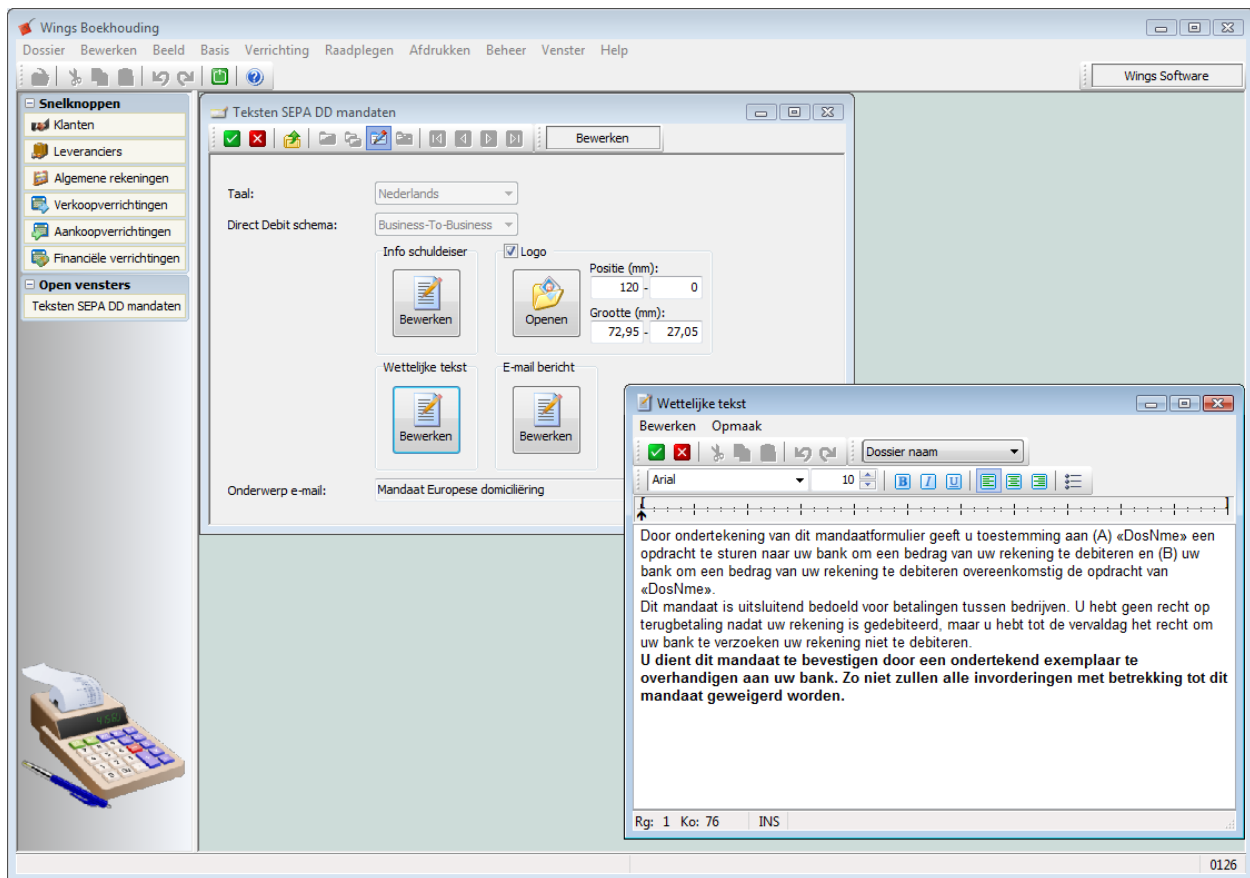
Wings Boekhouding

Dossier Bewerken Beeld Basis Verrichting Raadplegen Afdrukken Beheer Venster Help

Wings Software

Snelknoppen
Klanten
Leveranciers
Algemene rekeningen
Verkoopverrichtingen
Aankoopverrichtingen
Financiële verrichtingen

Open vensters
Teksten SEPA DD mandaten

Teksten SEPA DD mandaten

Bewerken

Taal: Nederlands
Direct Debit schema: Business-To-Business

Info schuldeiser
Bewerken

Logo
Openen
Positie (mm):
120 - 0
Grootte (mm):
72,95 - 27,05

Wettelijke tekst
Bewerken

E-mail bericht
Bewerken

Onderwerp e-mail: Mandaat Europese domiciliëring

Wettelijke tekst

Bewerken Opmaak

Dossier naam

Arial 10

Door ondertekening van dit mandaatformulier geeft u toestemming aan (A) «DosNme» een opdracht te sturen naar uw bank om een bedrag van uw rekening te debiteren en (B) uw bank om een bedrag van uw rekening te debiteren overeenkomstig de opdracht van «DosNme».
Dit mandaat is uitsluitend bedoeld voor betalingen tussen bedrijven. U hebt geen recht op terugbetaling nadat uw rekening is gedebiteerd, maar u hebt tot de vervaldag het recht om uw bank te verzoeken uw rekening niet te debiteren.
**U dient dit mandaat te bevestigen door een ondertekend exemplaar te overhandigen aan uw bank. Zo niet zullen alle invorderingen met betrekking tot dit mandaat geweigerd worden.**

Rg: 1 Ko: 76 INS

0126